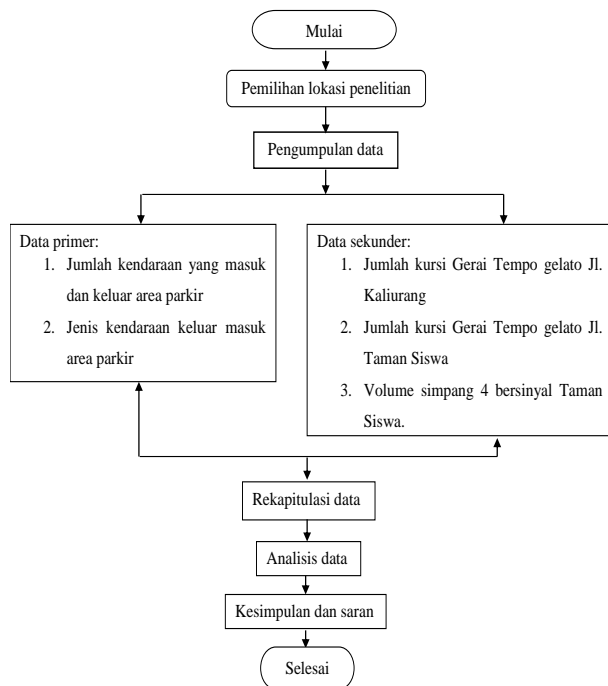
Mulai

Pemilihan lokasi penelitian

Pengumpulan data

Data primer:
1. Jumlah kendaraan yang masuk dan keluar area parkir
2. Jenis kendaraan keluar masuk area parkir

Data sekunder:
1. Jumlah kursi Gerai Tempo gelato Jl. Kaliurang
2. Jumlah kursi Gerai Tempo gelato Jl. Taman Siswa
3. Volume simpang 4 bersinyal Taman Siswa.

Rekapitulasi data

Analisis data

Kesimpulan dan saran

Selesai